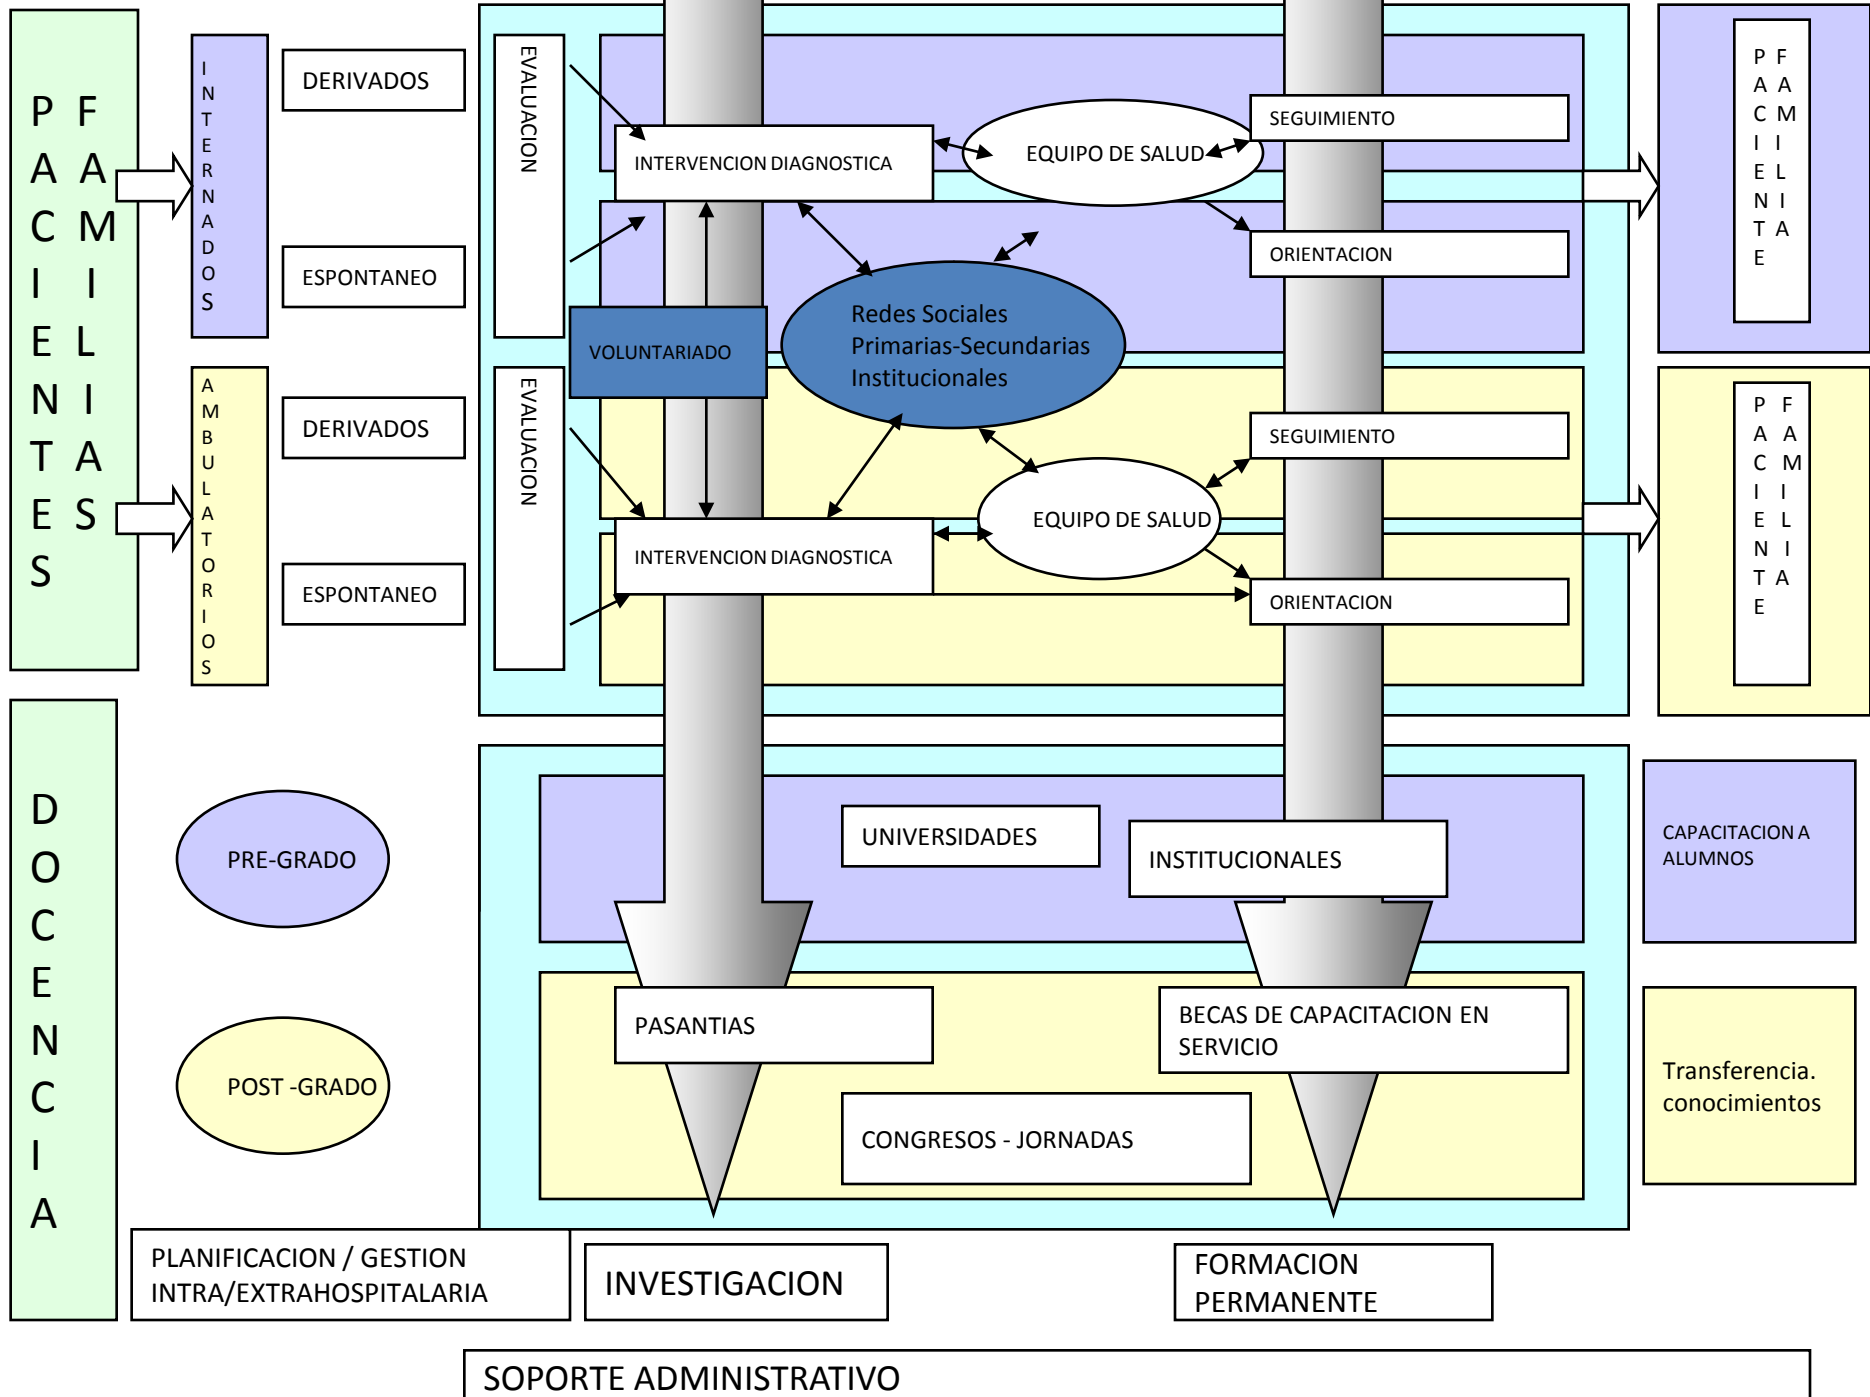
PACIENTES FAMILIAS

INTERNADOS

DERIVADOS

ESPONTANEO

AMBULATORIOS

DERIVADOS

ESPONTANEO

EVALUACION

INTERVENCION DIAGNOSTICA

EQUIPO DE SALUD

SEGUIMIENTO

ORIENTACION

VOLUNTARIADO

Redes Sociales
Primarias-Secundarias
Institucionales

EVALUACION

SEGUIMIENTO

EQUIPO DE SALUD

INTERVENCION DIAGNOSTICA

ORIENTACION

PACIENTE FAMILIA

PACIENTE FAMILIA

DOCENCIA

PRE-GRADO

POST -GRADO

UNIVERSIDADES

INSTITUCIONALES

CAPACITACION A ALUMNOS

PASANTIAS

BECAS DE CAPACITACION EN SERVICIO

CONGRESOS - JORNADAS

Transferencia. conocimientos

PLANIFICACION / GESTION INTRA/EXTRAHOSPITALARIA

INVESTIGACION

FORMACION PERMANENTE

SOPORTE ADMINISTRATIVO